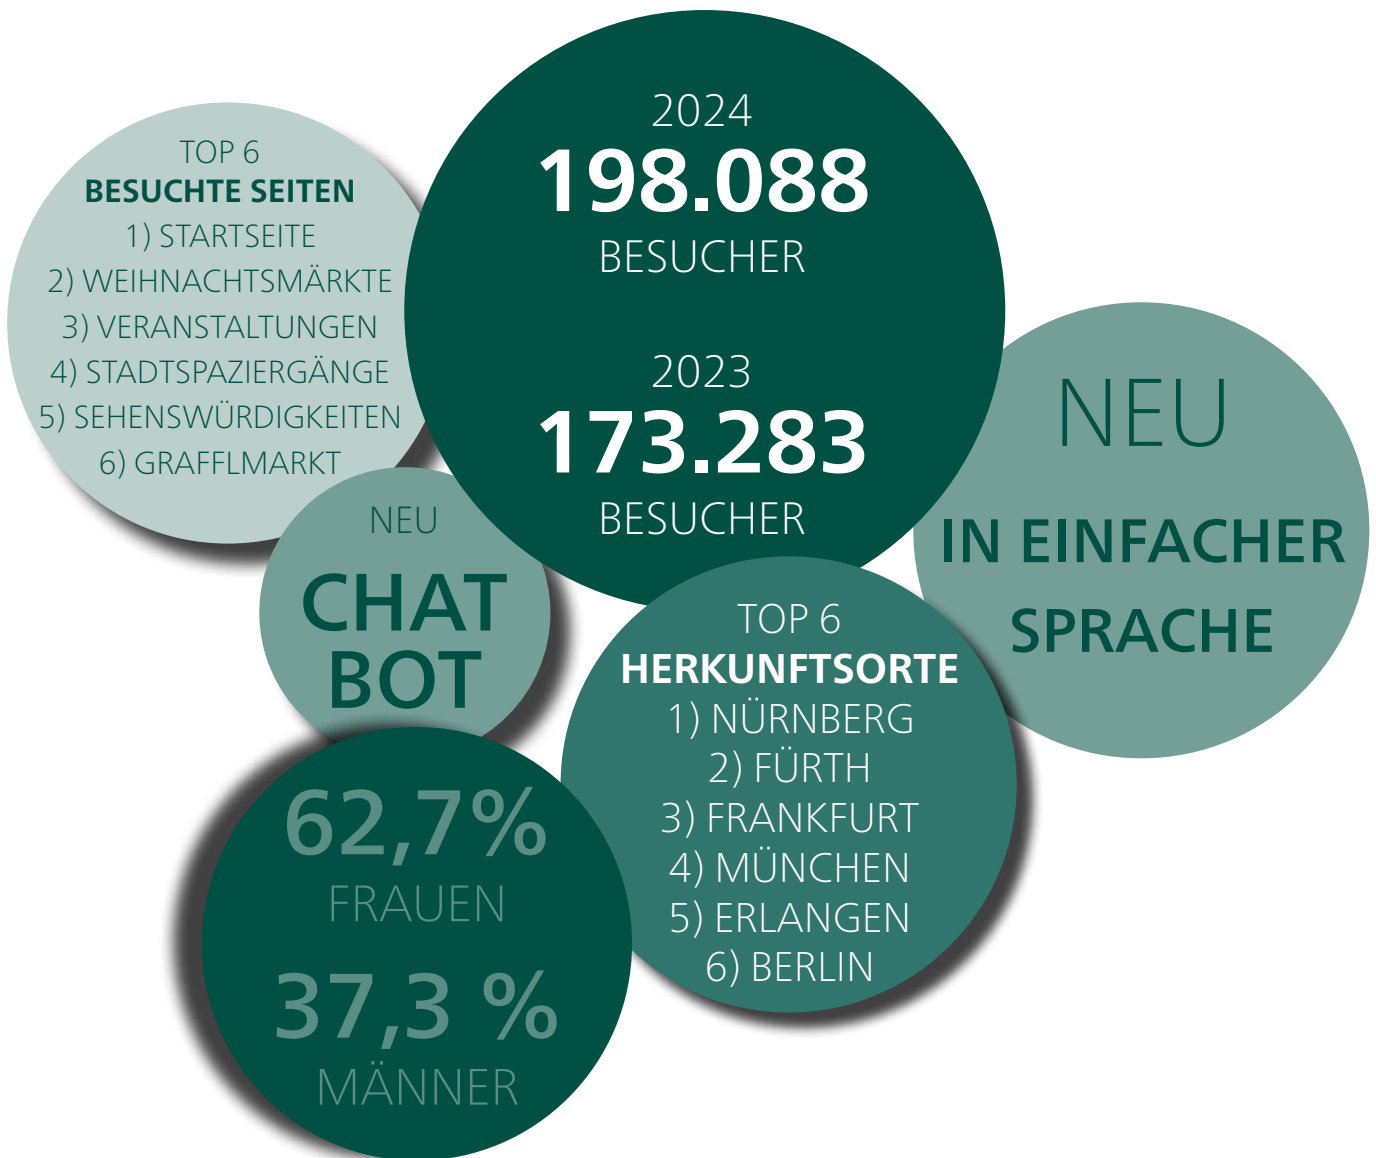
TOP 6
BESUCHTE SEITEN
1) STARTSEITE
2) WEIHNACHTSMÄRKTE
3) VERANSTALTUNGEN
4) STADTSPAZIERGÄNGE
5) SEHENSWÜRDIGKEITEN
6) GRAFFLMARKT

2024
198.088
BESUCHER

2023
173.283
BESUCHER

NEU
IN EINFACHER SPRACHE

NEU
CHAT BOT

TOP 6
HERKUNFTSORTE
1) NÜRNBERG
2) FÜRTH
3) FRANKFURT
4) MÜNCHEN
5) ERLANGEN
6) BERLIN

62,7%
FRAUEN
37,3 %
MÄNNER